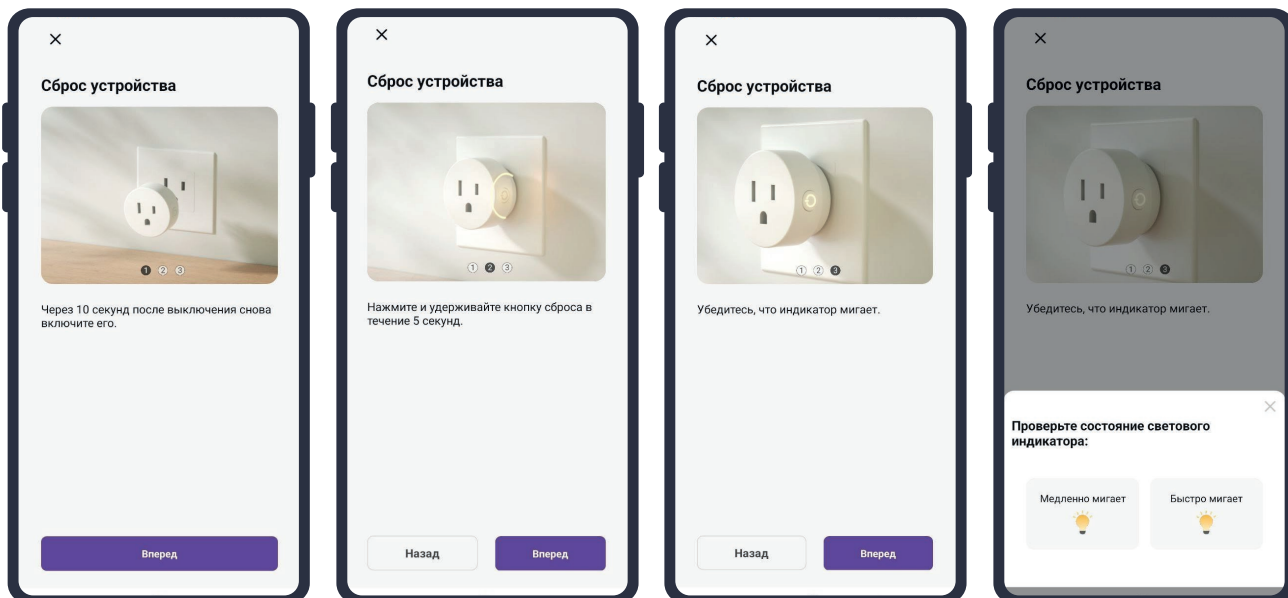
×

Сброс устройства

1 2 3

Через 10 секунд после выключения снова включите его.

Вперед

×

Сброс устройства

1 2 3

Нажмите и удерживайте кнопку сброса в течение 5 секунд.

Назад

Вперед

×

Сброс устройства

1 2 3

Убедитесь, что индикатор мигает.

Назад

Вперед

×

Сброс устройства

1 2 3

Убедитесь, что индикатор мигает.

×

Проверьте состояние светового индикатора:

Медленно мигает

Быстро мигает